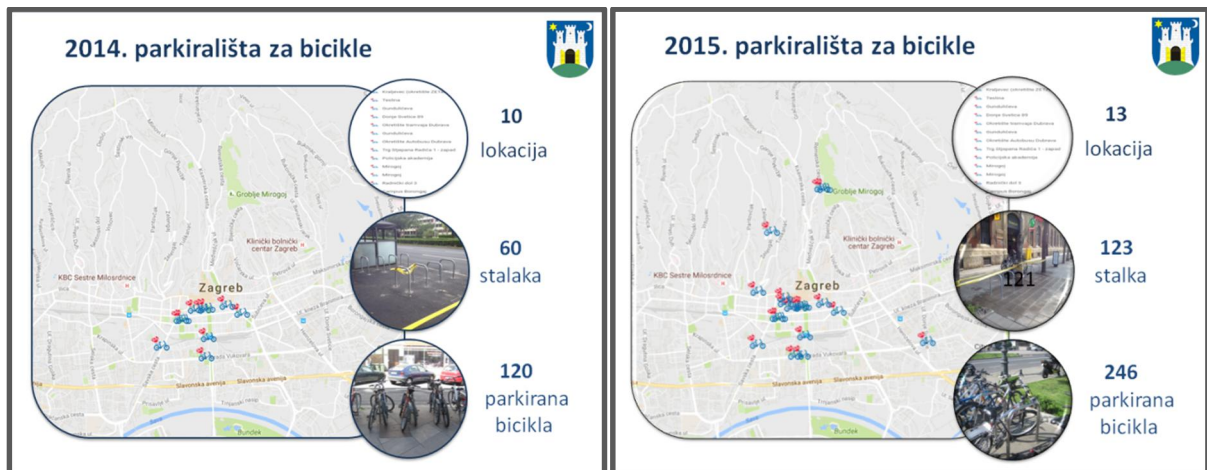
2014. parkirališta za bicikle

Groblje Mirogoj
Klinički bolnički centar Zagreb
KBC Sestre Milosrdnice
Zagreb
Slavonska avenija

10 lokacija

60 stalaka

120 parkirana bicikla

2015. parkirališta za bicikle

Groblje Mirogoj
Klinički bolnički centar Zagreb
KBC Sestre Milosrdnice
Zagreb
Slavonska avenija

13 lokacija

121

123 stalka

246 parkirana bicikla